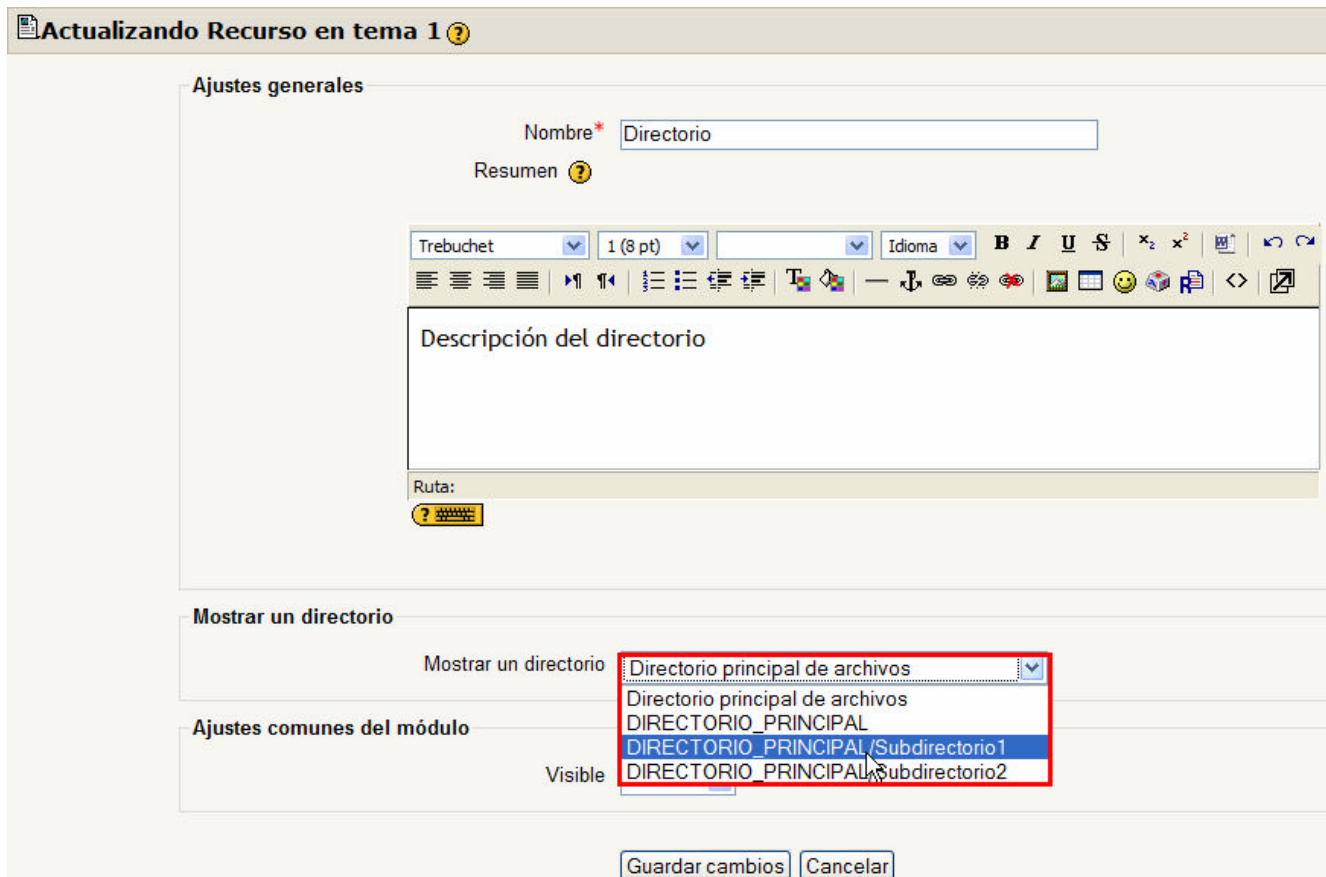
Actualizando Recurso en tema 1

Ajustes generales

Nombre* Directorio

Resumen

Trebuchet | 1 (8 pt) | Idioma | B I U S

Descripción del directorio

Ruta:

Mostrar un directorio

Mostrar un directorio: Directorio principal de archivos

Directorio principal de archivos
DIRECTORIO_PRINCIPAL
DIRECTORIO_PRINCIPAL/Subdirectorio1
DIRECTORIO_PRINCIPAL/Subdirectorio2

Ajustes comunes del módulo

Visible

Guardar cambios | Cancelar